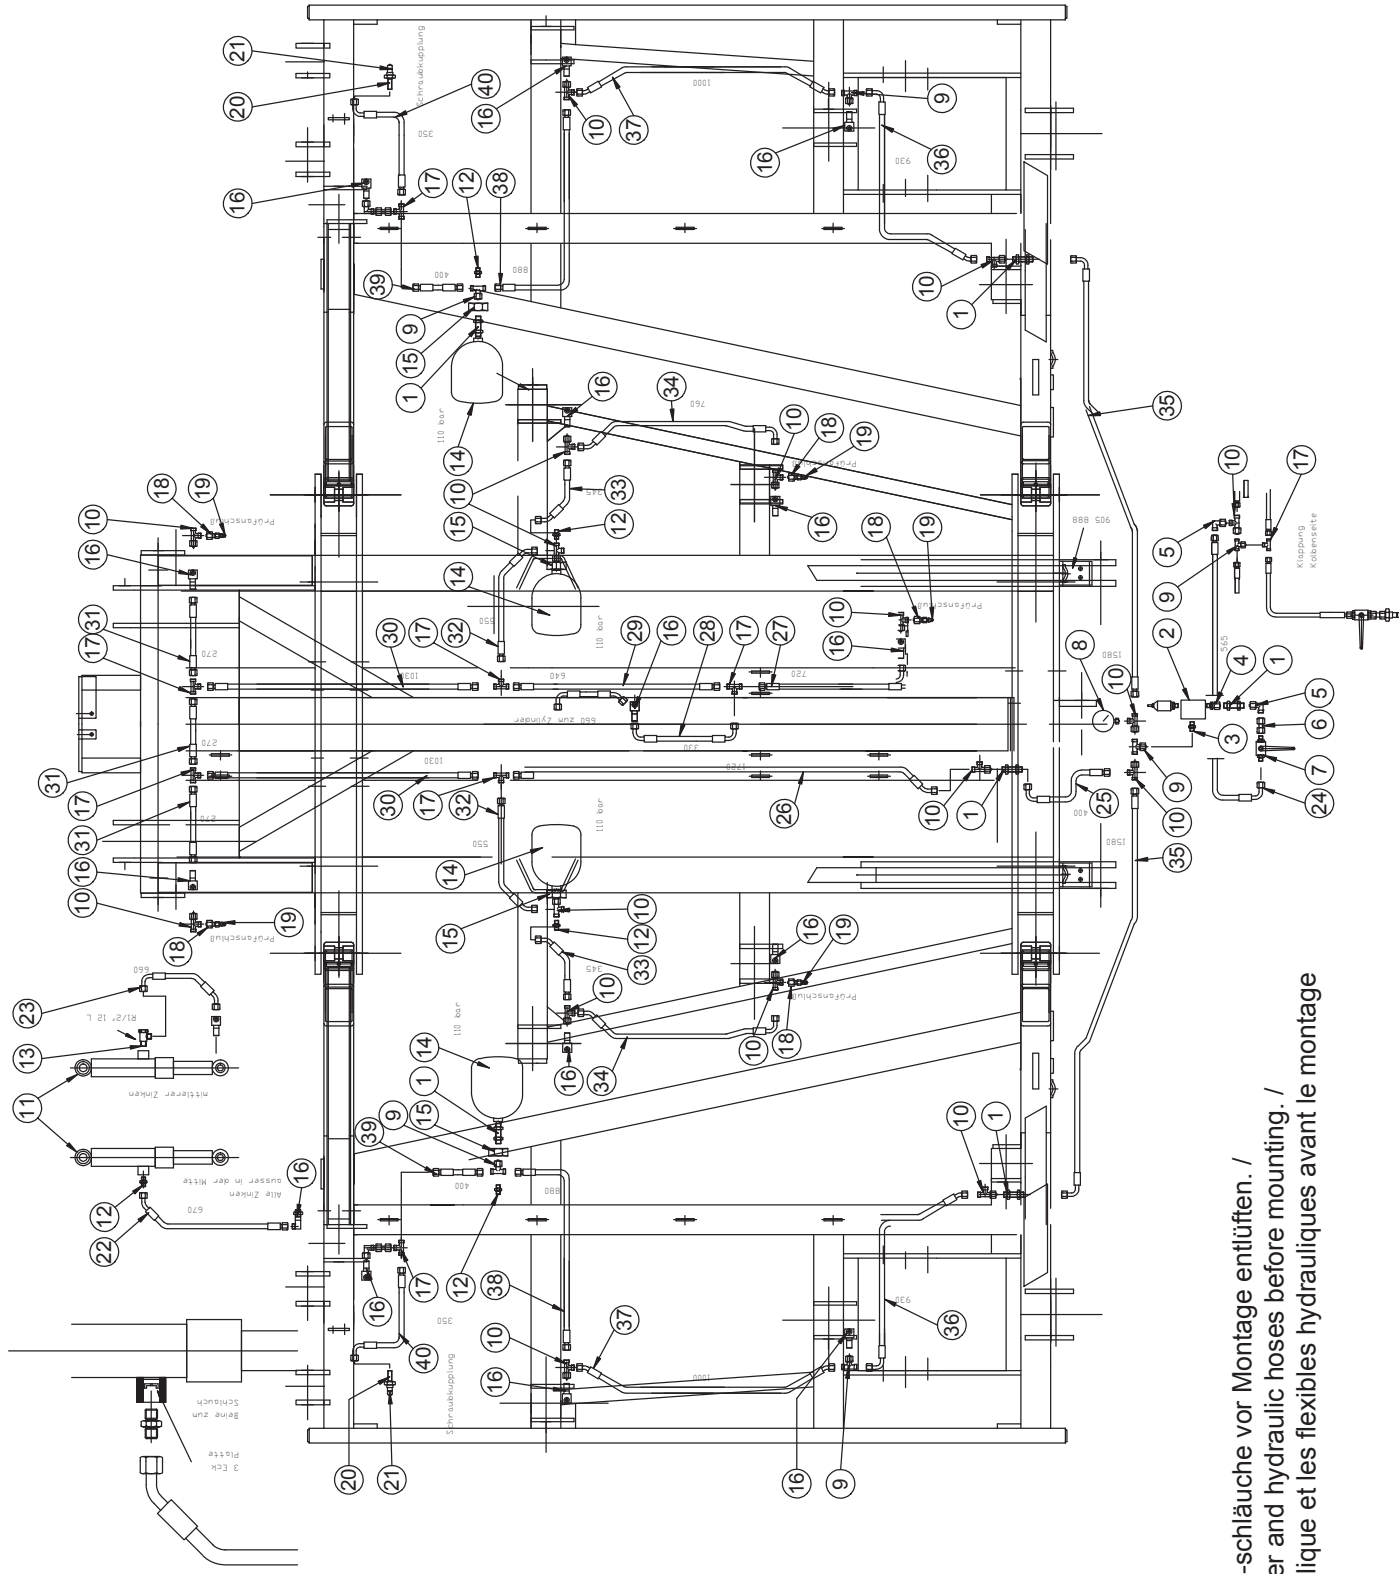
21
20
Schraubkupplung
40
350
16
17
12
38
400
880
39
9
15
1
14
110 bar
16
34
760
10
18
19
Prüfanschluß
10
33
345
12
15
14
110 bar
550
16
10
18
19
Prüfanschluß
16
31
17
270
30
1030
17
32
640
29
16
28
330
660 zum Zylinder
17
27
720
10
18
19
Prüfanschluß
16
31
270
17
30
1030
17
32
26
1720
10
1
31
270
16
10
18
19
Prüfanschluß
14
110 bar
550
15
10
12
33
345
16
19
Prüfanschluß
10
18
10
34
14
110 bar
1
9
15
39
400
880
12
23
660
R1/2" 12 L
13
11
mittlerer Zinken
12
Alle Zinken ausser in der Mitte
16
22
670
16
17
38
37
10
16
1000
350
40
20
21
Schraubkupplung
16
9
36
930
10
1
3 Eck Platte
Beine zum Schlauch
1000
37
10
16
16
9
36
930
10
1
35
1580
905 888
10
5
9
17
Klappung Kolbenseite
2
565
4
1
5
6
7
24
3
8
10
1580
9
10
25
400
35
1580
-schläuche vor Montage entlüften. /
er and hydraulic hoses before mounting. /
lique et les flexibles hydrauliques avant le montage